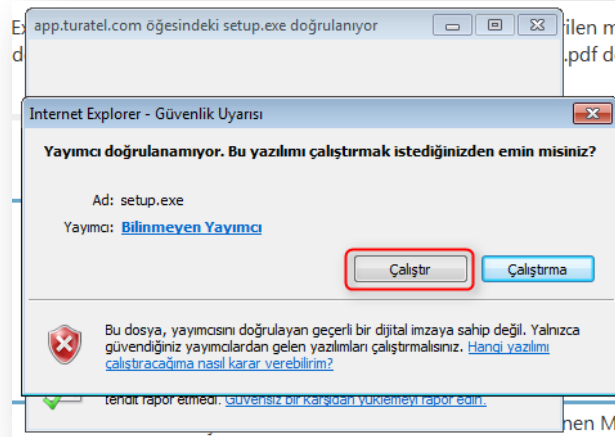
Ex
d

app.turatel.com öğesindeki setup.exe doğrulanıyor

rilen m
.pdf d

Internet Explorer - Güvenlik Uyarısı

Yayımcı doğrulanamıyor. Bu yazılımı çalıştırmak istediğinizden emin misiniz?

Ad: setup.exe

Yayımcı: Bilinmeyen Yayımcı

Çalıştır

Çalıştırma

Bu dosya, yayımcısını doğrulayan geçerli bir dijital imzaya sahip değil. Yalnızca güvendiğiniz yayımcılardan gelen yazılımları çalıştırmalısınız. Hangi yazılımı çalıştıracağıma nasıl karar verebilirim?

tehdit rapor etmedi. Güvensiz bir karşıdan yüklemeyi rapor edin.

nen M